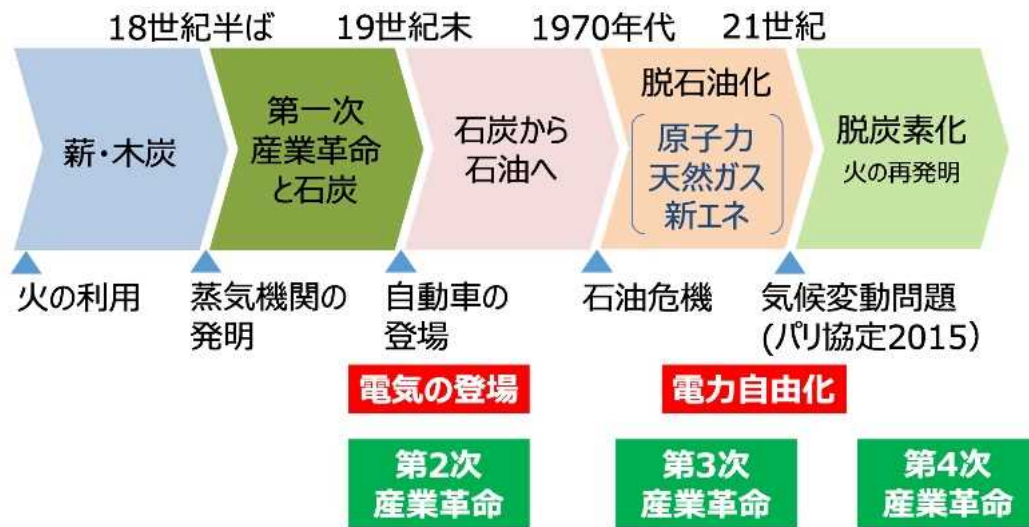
18世紀半ば　19世紀末　1970年代　21世紀

薪・木炭

第一次産業革命と石炭

石炭から石油へ

脱石油化
原子力
天然ガス
新エネ

脱炭素化
火の再発明

火の利用

蒸気機関の発明

自動車の登場

石油危機

気候変動問題(パリ協定2015)

電気の登場

電力自由化

第2次産業革命

第3次産業革命

第4次産業革命